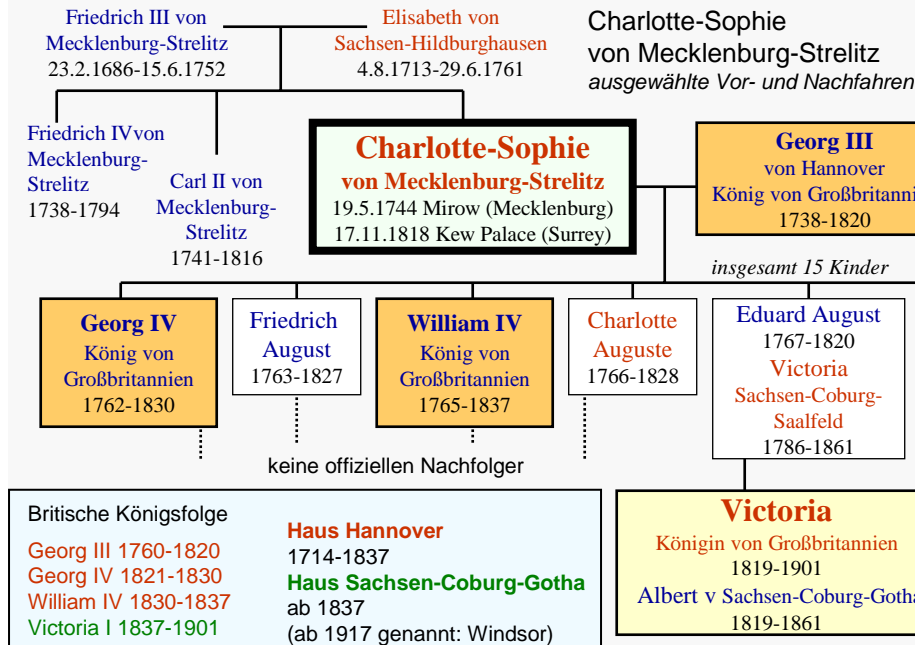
Charlotte-Sophie
von Mecklenburg-Strelitz
ausgewählte Vor- und Nachfahren

Friedrich III von Mecklenburg-Strelitz
23.2.1686-15.6.1752

Elisabeth von Sachsen-Hildburghausen
4.8.1713-29.6.1761

Friedrich IVvon Mecklenburg-Strelitz
1738-1794

Carl II von Mecklenburg-Strelitz
1741-1816

Charlotte-Sophie
von Mecklenburg-Strelitz
19.5.1744 Mirow (Mecklenburg)
17.11.1818 Kew Palace (Surrey)

Georg III
von Hannover
König von Großbritanni
1738-1820

insgesamt 15 Kinder

Georg IV
König von Großbritannien
1762-1830

Friedrich August
1763-1827

William IV
König von Großbritannien
1765-1837

Charlotte Auguste
1766-1828

Eduard August
1767-1820
Victoria
Sachsen-Coburg-Saalfeld
1786-1861

keine offiziellen Nachfolger

Britische Königsfolge
Georg III 1760-1820
Georg IV 1821-1830
William IV 1830-1837
Victoria I 1837-1901

Haus Hannover
1714-1837
Haus Sachsen-Coburg-Gotha
ab 1837
(ab 1917 genannt: Windsor)

Victoria
Königin von Großbritannien
1819-1901
Albert v Sachsen-Coburg-Gotha
1819-1861